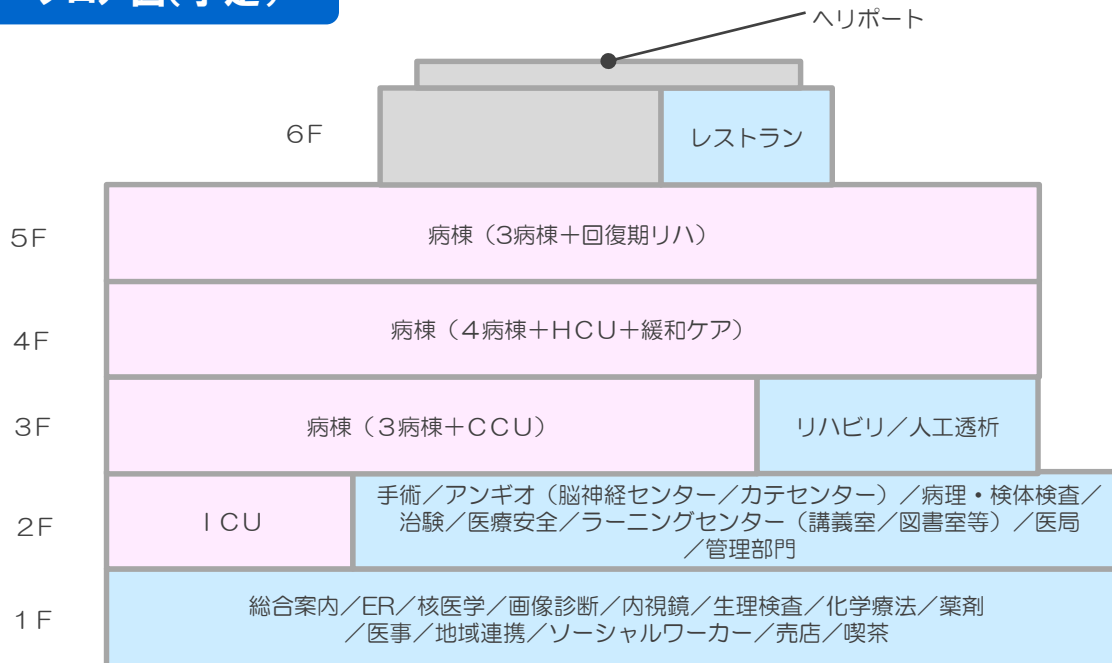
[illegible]

ヘリポート

6F

レストラン

5F

病棟（3病棟＋回復期リハ）

4F

病棟（4病棟＋HCU＋緩和ケア）

3F

病棟（3病棟＋CCU）

リハビリ／人工透析

2F

ICU

手術／アンギオ（脳神経センター／カテセンター）／病理・検体検査／治験／医療安全／ラーニングセンター（講義室／図書室等）／医局／管理部門

1F

総合案内／ER／核医学／画像診断／内視鏡／生理検査／化学療法／薬剤／医事／地域連携／ソーシャルワーカー／売店／喫茶